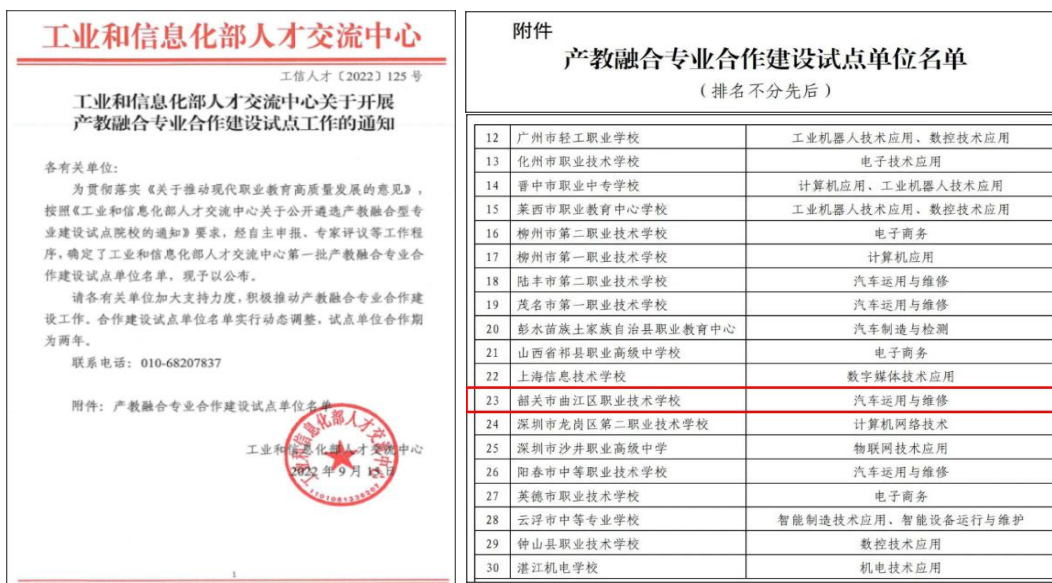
工业和信息化部人才交流中心

工信人才〔2022〕125 号

工业和信息化部人才交流中心关于开展产教融合专业合作建设试点工作的通知

各有关单位：

为贯彻落实《关于推动现代职业教育高质量发展的意见》，按照《工业和信息化部人才交流中心关于公开遴选产教融合型专业建设试点院校的通知》要求，经自主申报、专家评议等工作程序，确定了工业和信息化部人才交流中心第一批产教融合专业合作建设试点单位名单，现予以公布。

请各有关单位加大支持力度，积极推动产教融合专业合作建设工作。合作建设试点单位名单实行动态调整，试点单位合作期为两年。

联系电话：010-68207837

附件：产教融合专业合作建设试点单位名单

工业和信息化部人才交流中心
2022年9月1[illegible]日

工业和信息化部人才交流中心
1101081336807

1

附件

产教融合专业合作建设试点单位名单

（排名不分先后）

| 12 | 广州市轻工职业学校 | 工业机器人技术应用、数控技术应用 |
|---|---|---|
| 13 | 化州市职业技术学校 | 电子技术应用 |
| 14 | 晋中市职业中专学校 | 计算机应用、工业机器人技术应用 |
| 15 | 莱西市职业教育中心学校 | 工业机器人技术应用、数控技术应用 |
| 16 | 柳州市第二职业技术学校 | 电子商务 |
| 17 | 柳州市第一职业技术学校 | 计算机应用 |
| 18 | 陆丰市第二职业技术学校 | 汽车运用与维修 |
| 19 | 茂名市第一职业技术学校 | 汽车运用与维修 |
| 20 | 彭水苗族土家族自治县职业教育中心 | 汽车制造与检测 |
| 21 | 山西省祁县职业高级中学校 | 电子商务 |
| 22 | 上海信息技术学校 | 数字媒体技术应用 |
| 23 | 韶关市曲江区职业技术学校 | 汽车运用与维修 |
| 24 | 深圳市龙岗区第二职业技术学校 | 计算机网络技术 |
| 25 | 深圳市沙井职业高级中学 | 物联网技术应用 |
| 26 | 阳春市中等职业技术学校 | 汽车运用与维修 |
| 27 | 英德市职业技术学校 | 电子商务 |
| 28 | 云浮市中等专业学校 | 智能制造技术应用、智能设备运行与维护 |
| 29 | 钟山县职业技术学校 | 数控技术应用 |
| 30 | 湛江机电学校 | 机电技术应用 |